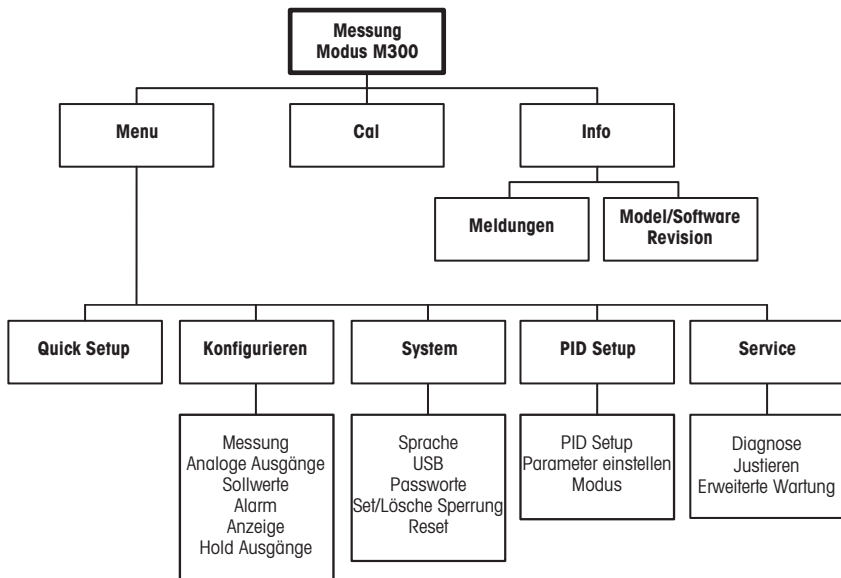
Messung
Modus M300

Menu

Cal

Info

Meldungen

Model/Software Revision

Quick Setup

Konfigurieren

System

PID Setup

Service

Messung
Analoge Ausgänge
Sollwerte
Alarm
Anzeige
Hold Ausgänge

Sprache
USB
Passworte
Set/Lösche Sperrung
Reset

PID Setup
Parameter einstellen
Modus

Diagnose
Justieren
Erweiterte Wartung